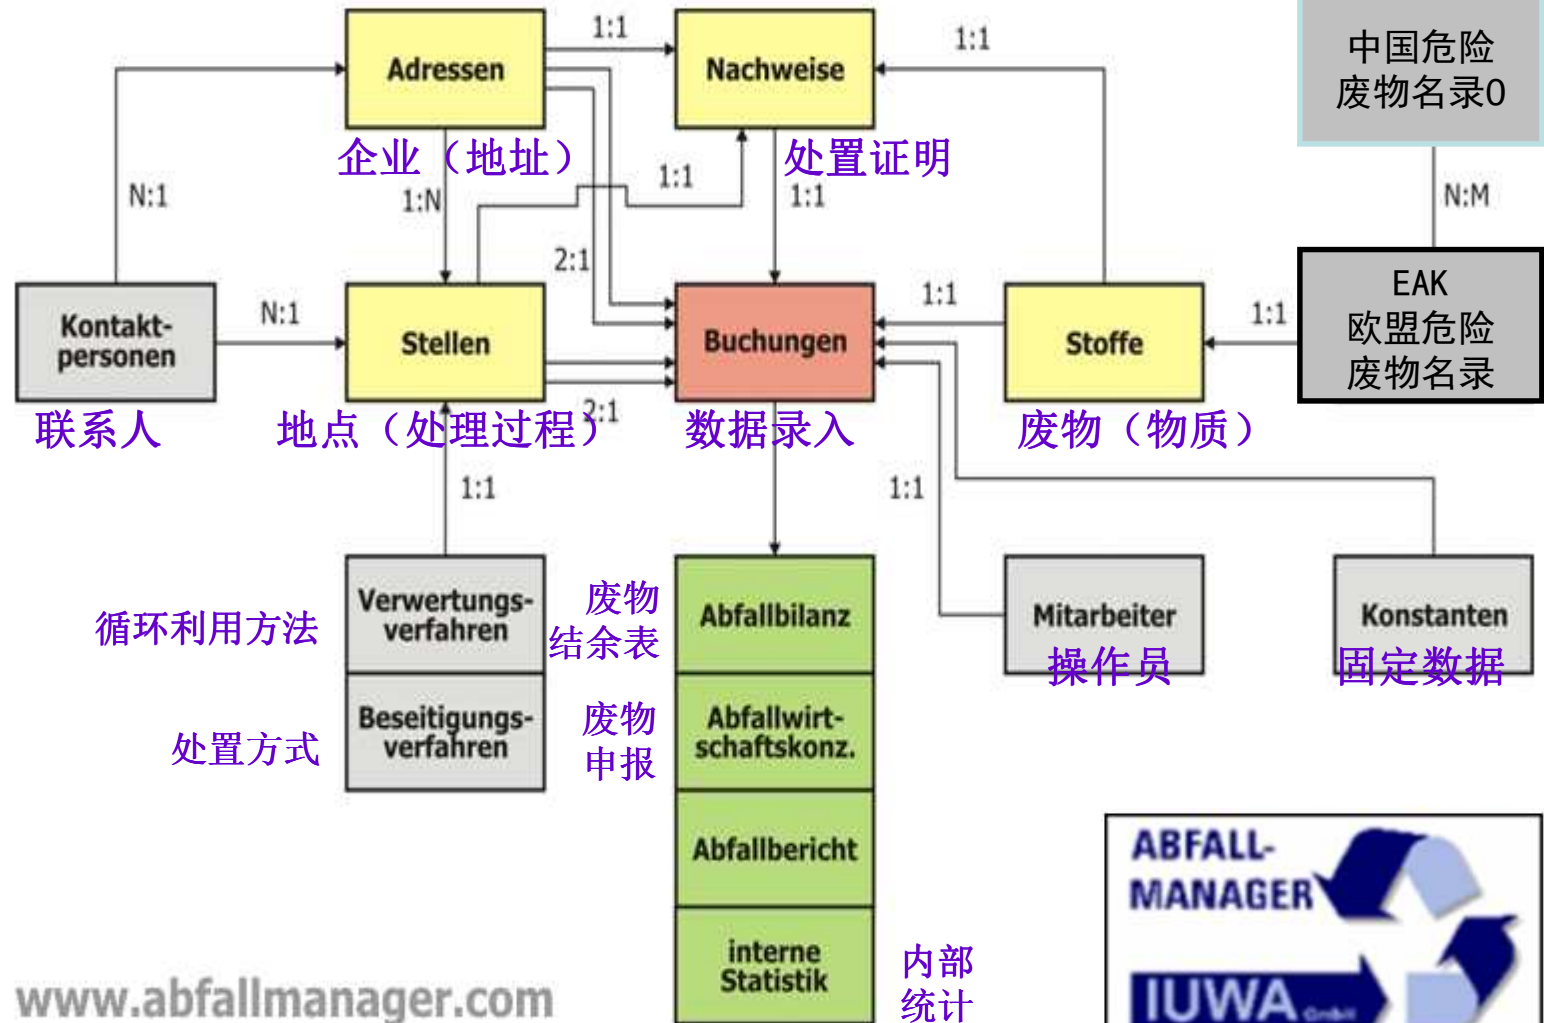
Adressen
1:1
Nachweise
1:1
中国危险废物名录0
企业（地址）
处置证明
N:1
1:N
1:1
1:1
N:M
2:1
EAK
欧盟危险废物名录
Kontaktpersonen
N:1
Stellen
Buchungen
1:1
Stoffe
1:1
联系人
地点（处理过程）
2:1
数据录入
废物（物质）
1:1
1:1
Verwertungsverfahren
废物结余表
Abfallbilanz
Mitarbeiter
操作员
Konstanten
固定数据
循环利用方法
Beseitigungsverfahren
废物申报
Abfallwirtschaftskonz.
处置方式
Abfallbericht
ABFALL-MANAGER
interne Statistik
内部统计
IUWA GmbH
www.abfallmanager.com